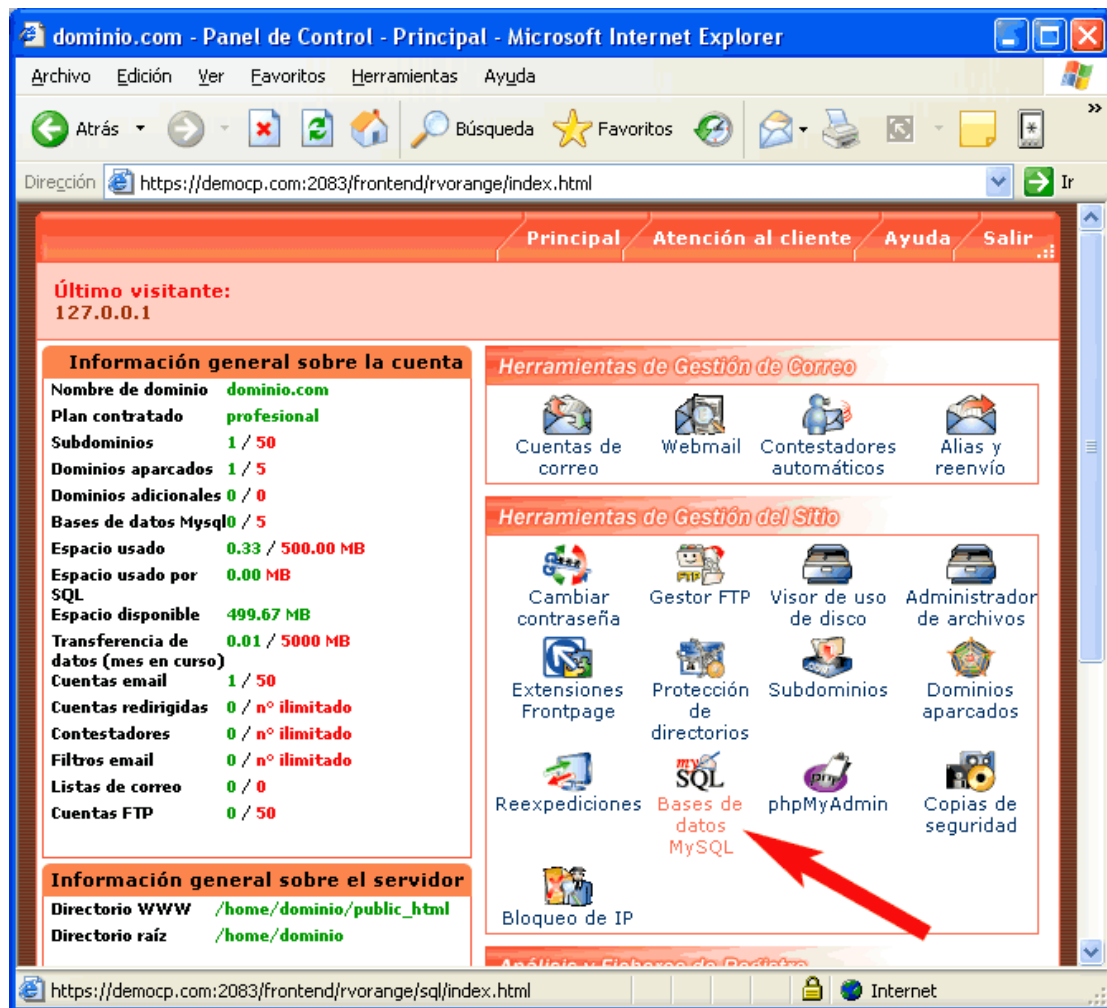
dominio.com - Panel de Control - Principal - Microsoft Internet Explorer

Archivo Edición Ver Favoritos Herramientas Ayuda

Atrás Búsqueda Favoritos

Dirección https://democp.com:2083/frontend/rvorange/index.html Ir

Principal Atención al cliente Ayuda Salir

Último visitante:
127.0.0.1

Información general sobre la cuenta

| | |
|---|---|
| Nombre de dominio | dominio.com |
| Plan contratado | profesional |
| Subdominios | 1 / 50 |
| Dominios aparcados | 1 / 5 |
| Dominios adicionales | 0 / 0 |
| Bases de datos Mysql | 0 / 5 |
| Espacio usado | 0.33 / 500.00 MB |
| Espacio usado por SQL | 0.00 MB |
| Espacio disponible | 499.67 MB |
| Transferencia de datos (mes en curso) | 0.01 / 5000 MB |
| Cuentas email | 1 / 50 |
| Cuentas redirigidas | 0 / nº ilimitado |
| Contestadores | 0 / nº ilimitado |
| Filtros email | 0 / nº ilimitado |
| Listas de correo | 0 / 0 |
| Cuentas FTP | 0 / 50 |

Información general sobre el servidor

| | |
|---|---|
| Directorio WWW | /home/dominio/public_html |
| Directorio raíz | /home/dominio |

Herramientas de Gestión de Correo

Cuentas de correo
Webmail
Contestadores automáticos
Alias y reenvío

Herramientas de Gestión del Sitio

Cambiar contraseña
Gestor FTP
Visor de uso de disco
Administrador de archivos
Extensiones Frontpage
Protección de directorios
Subdominios
Dominios aparcados
Reexpediciones
Bases de datos MySQL
phpMyAdmin
Copias de seguridad
Bloqueo de IP

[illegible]

https://democp.com:2083/frontend/rvorange/sql/index.html Internet